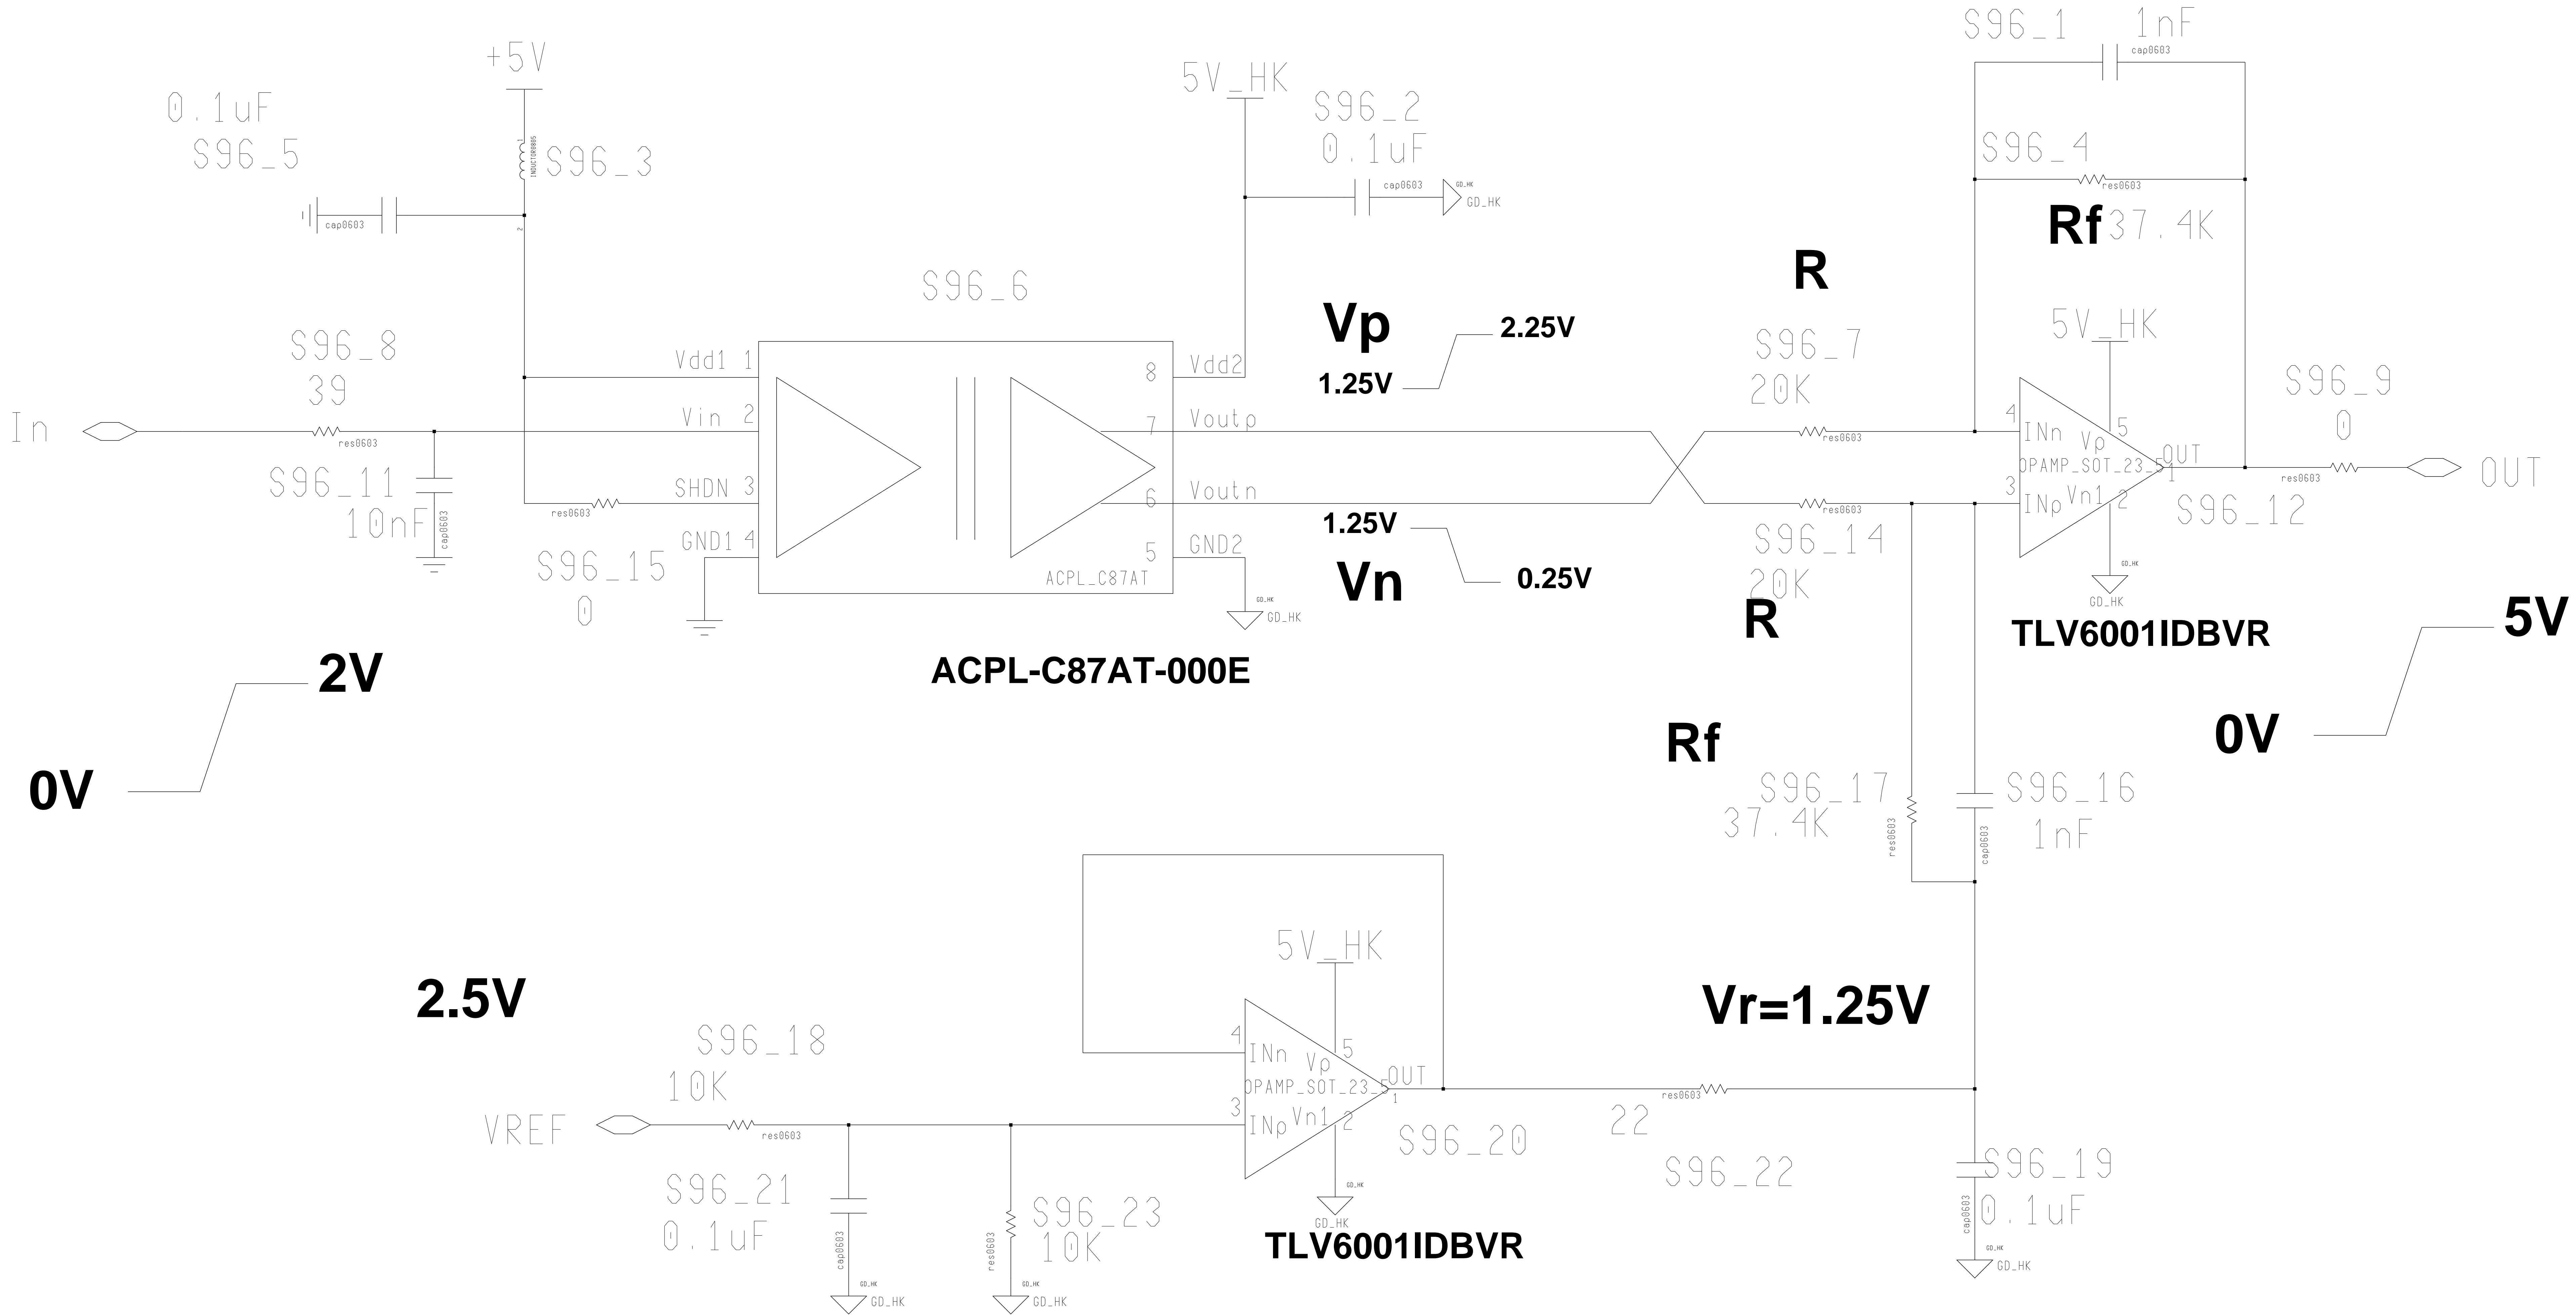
+5V

0.1uF
S96_5

INDUCTOR0805
S96_3

cap0603

5V_HK

S96_2
0.1uF
cap0603
GD_HK
GD_HK

S96_1 1nF
cap0603

S96_4
res0603

Rf 37.4K

R

S96_6

Vp
2.25V
1.25V

S96_8
39

S96_7
20K

5V_HK

S96_9
0

In
res0603

Vdd1 1
Vin 2
SHDN 3
GND1 4

8 Vdd2
7 Voutp
6 Voutn
5 GND2

ACPL_C87AT

res0603

4 INn Vp 5
OPAMP_SOT_23_ OUT 1
3 INp Vn1 2

res0603
OUT

S96_11
10nF
cap0603

res0603

1.25V
0.25V
Vn

res0603
S96_14
20K

S96_12

S96_15
0

GD_HK
GD_HK

GD_HK
GD_HK

R

TLV6001IDBVR

5V

2V

ACPL-C87AT-000E

0V

0V

Rf

S96_17
37.4K
res0603

S96_16
1nF
cap0603

5V_HK

2.5V

Vr=1.25V

S96_18
10K

4 INn Vp 5
OPAMP_SOT_23_ OUT 1
3 INp Vn1 2

res0603

VREF
res0603

S96_20

22

S96_22

S96_19
0.1uF
cap0603

S96_21
0.1uF
cap0603

S96_23
10K
res0603

GD_HK
GD_HK
GD_HK
GD_HK
GD_HK
GD_HK

TLV6001IDBVR

GD_HK
GD_HK